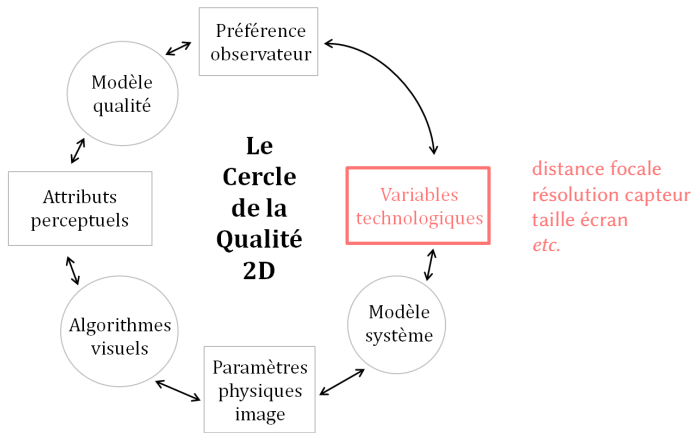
Préférence observateur

Modèle qualité

Le Cercle de la Qualité 2D

Variables technologiques

distance focale
résolution capteur
taille écran
etc.

Attributs perceptuels

Algorithmes visuels

Modèle système

Paramètres physiques image